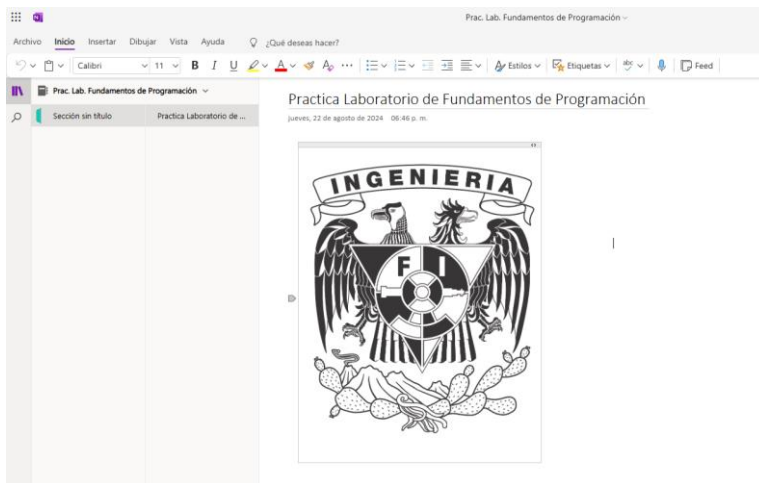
Prac. Lab. Fundamentos de Programación

Archivo Inicio Insertar Dibujar Vista Ayuda ¿Qué deseas hacer?

Calibri 11 B I U Estilos Etiquetas Feed

Prac. Lab. Fundamentos de Programación

Sección sin título

Practica Laboratorio de ...

Practica Laboratorio de Fundamentos de Programación

jueves, 22 de agosto de 2024 08:46 p. m.

INGENIERIA

F I